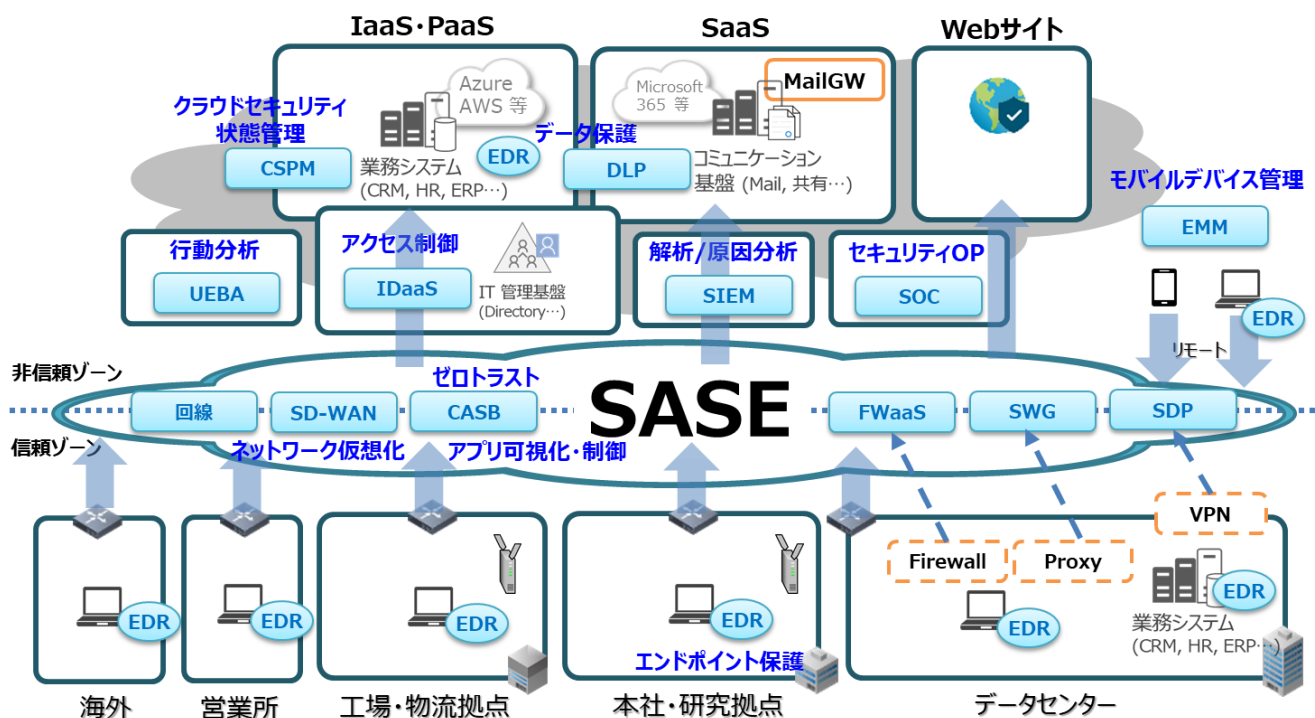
IaaS・PaaS

Azure
AWS 等

クラウドセキュリティ
状態管理

CSPM

業務システム
(CRM, HR, ERP…)

EDR

SaaS

Microsoft
365 等

MailGW

データ保護

DLP

コミュニケーション
基盤 (Mail, 共有…)

Webサイト

モバイルデバイス管理

EMM

行動分析

UEBA

アクセス制御

IDaaS

IT 管理基盤
(Directory…)

解析/原因分析

SIEM

セキュリティOP

SOC

EDR

リモート

非信頼ゾーン

ゼロトラスト

回線

SD-WAN

CASB

SASE

FWaaS

SWG

SDP

信頼ゾーン

ネットワーク仮想化

アプリ可視化・制御

VPN

Firewall

Proxy

EDR

EDR

EDR

EDR

EDR

EDR

エンドポイント保護

業務システム
(CRM, HR, ERP…)

海外

営業所

工場・物流拠点

本社・研究拠点

データセンター